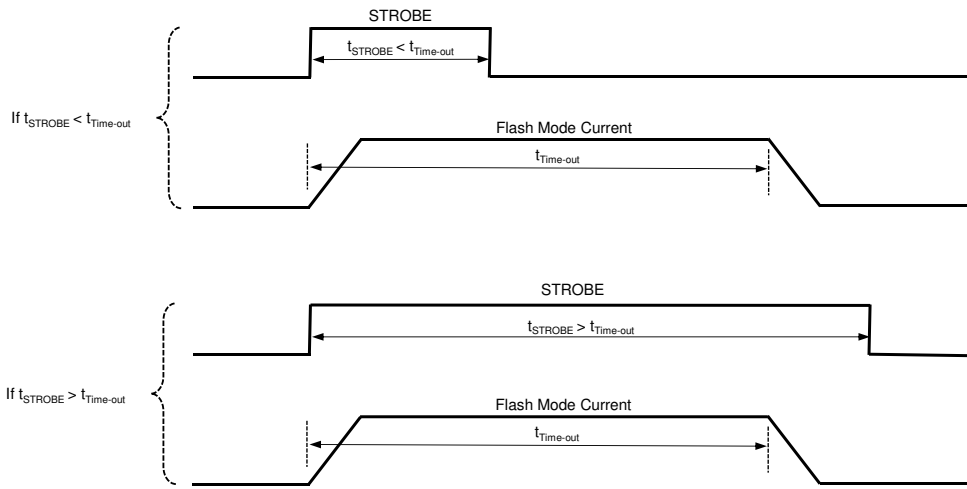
STROBE

$t_{STROBE} < t_{Time\text{-}out}$

If $t_{STROBE} < t_{Time\text{-}out}$

Flash Mode Current

$t_{Time\text{-}out}$

STROBE

$t_{STROBE} > t_{Time\text{-}out}$

If $t_{STROBE} > t_{Time\text{-}out}$

Flash Mode Current

$t_{Time\text{-}out}$